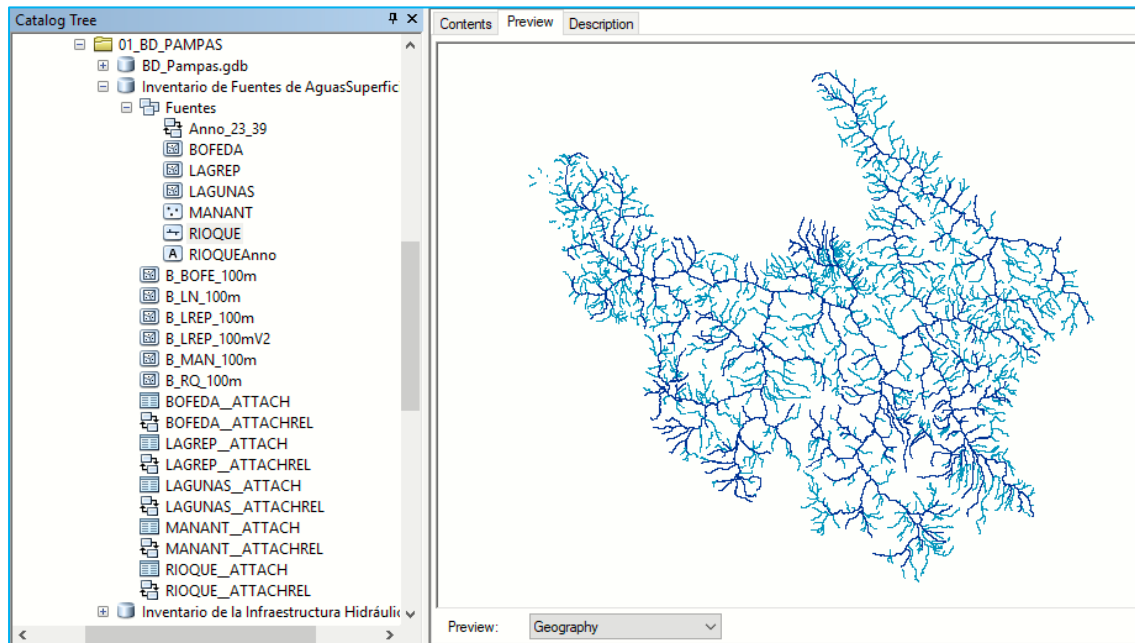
Catalog Tree

01_BD_PAMPAS
BD_Pampas.gdb
Inventario de Fuentes de AguasSuperfic
Fuentes
Anno_23_39
BOFEDA
LAGREP
LAGUNAS
MANANT
RIOQUE
RIOQUEAnno
B_BOFE_100m
B_LN_100m
B_LREP_100m
B_LREP_100mV2
B_MAN_100m
B_RQ_100m
BOFEDA__ATTACH
BOFEDA__ATTACHREL
LAGREP__ATTACH
LAGREP__ATTACHREL
LAGUNAS__ATTACH
LAGUNAS__ATTACHREL
MANANT__ATTACH
MANANT__ATTACHREL
RIOQUE__ATTACH
RIOQUE__ATTACHREL
Inventario de la Infraestructura Hidráulic

Contents Preview Description

Preview: Geography